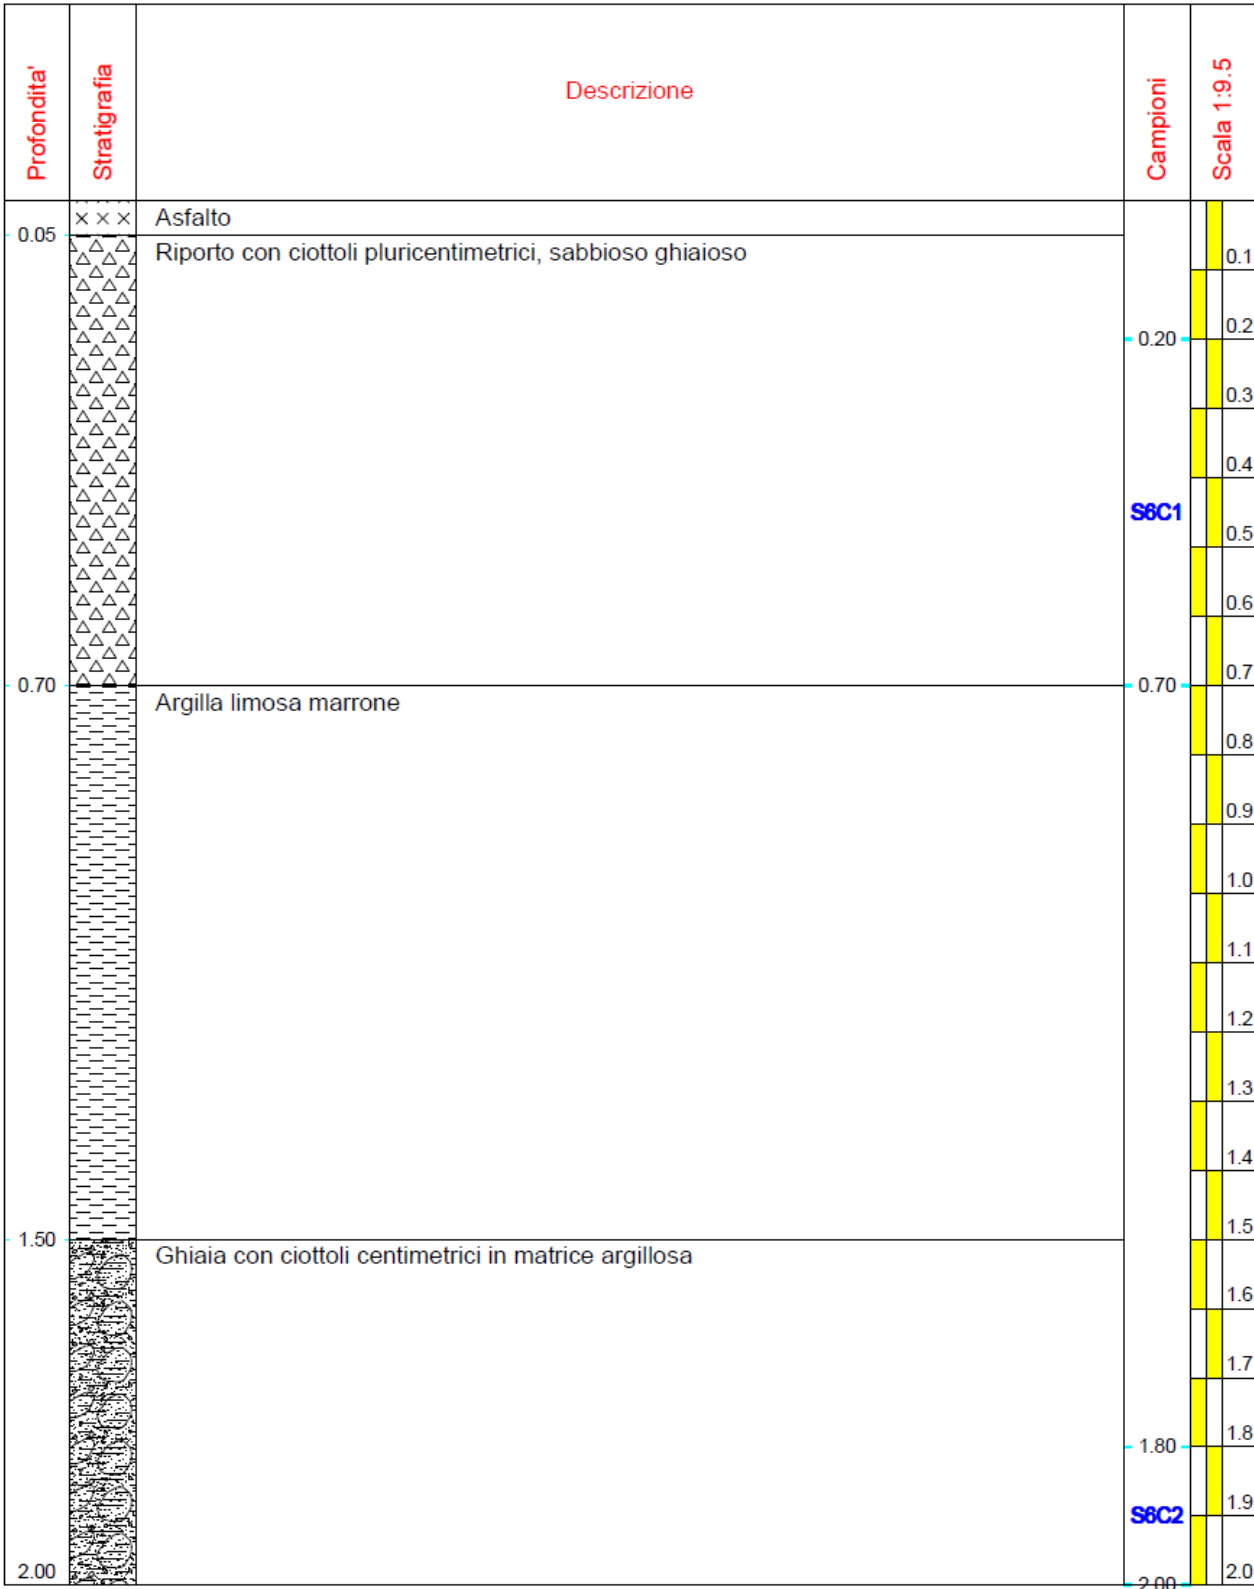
| Profondita' | Stratigrafia | Descrizione | Campioni | Scala 1:9.5 |
|---|---|---|---|---|
| | | Asfalto | | |
| 0.05 | | Riporto con ciottoli pluricentimetrici, sabbioso ghiaioso | 0.20<br>S6C1<br>0.70 | 0.1<br>0.2<br>0.3<br>0.4<br>0.5<br>0.6<br>0.7 |
| 0.70 | | Argilla limosa marrone | | 0.8<br>0.9<br>1.0<br>1.1<br>1.2<br>1.3<br>1.4<br>1.5 |
| 1.50 | | Ghiaia con ciottoli centimetrici in matrice argillosa | 1.80<br>S6C2<br>2.00 | 1.6<br>1.7<br>1.8<br>1.9<br>2.0 |
| 2.00 | | | | |